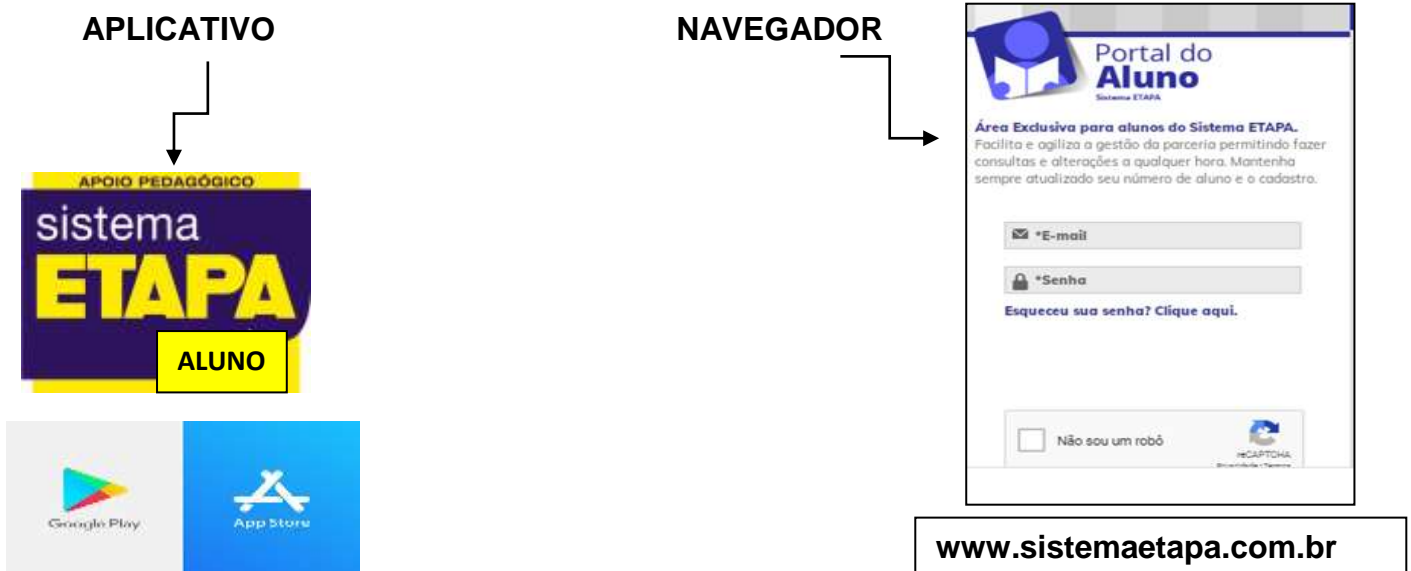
APLICATIVO

APOIO PEDAGÓGICO
sistema
ETAPA
ALUNO

Google Play

App Store

NAVEGADOR

Portal do
Aluno
Sistema ETAPA

Área Exclusiva para alunos do Sistema ETAPA.
Facilita e agiliza a gestão da parceria permitindo fazer consultas e alterações a qualquer hora. Mantenha sempre atualizado seu número de aluno e o cadastro.

*E-mail

*Senha

Esqueceu sua senha? Clique aqui.

Não sou um robô

reCAPTCHA
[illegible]

www.sistemaetapa.com.br